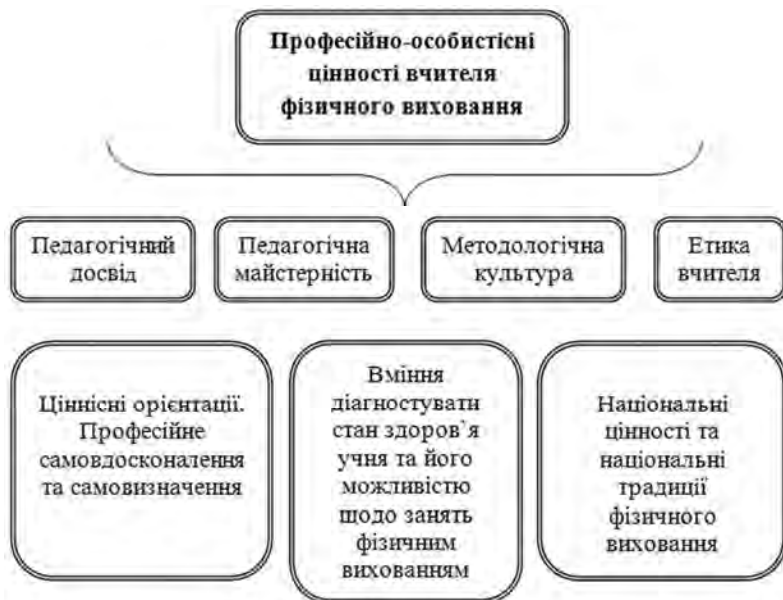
Професійно-особистісні цінності вчителя фізичного виховання

Педагогічний досвід

Педагогічна майстерність

Методологічна культура

Етика вчителя

Ціннісні орієнтації. Професійне самовдосконалення та самовизначення

Вміння діагностувати стан здоров`я учня та його можливістю щодо занять фізичним вихованням

Національні цінності та національні традиції фізичного виховання